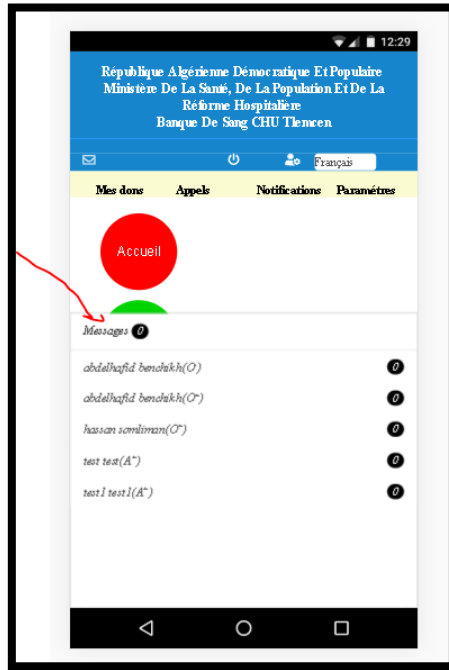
12:29

République Algérienne Démocratique Et Populaire Ministère De La Santé, De La Population Et De La Réforme Hospitalière Banque De Sang CHU Tlemcen

Français

Mes dons Appels Notifications Paramètres

Accueil

Messages 0

abdelhafid benchikh(O) 0

abdelhafid benchikh(O⁺) 0

hassan somliman(O⁺) 0

test test(A⁺) 0

test1 test1(A⁺) 0